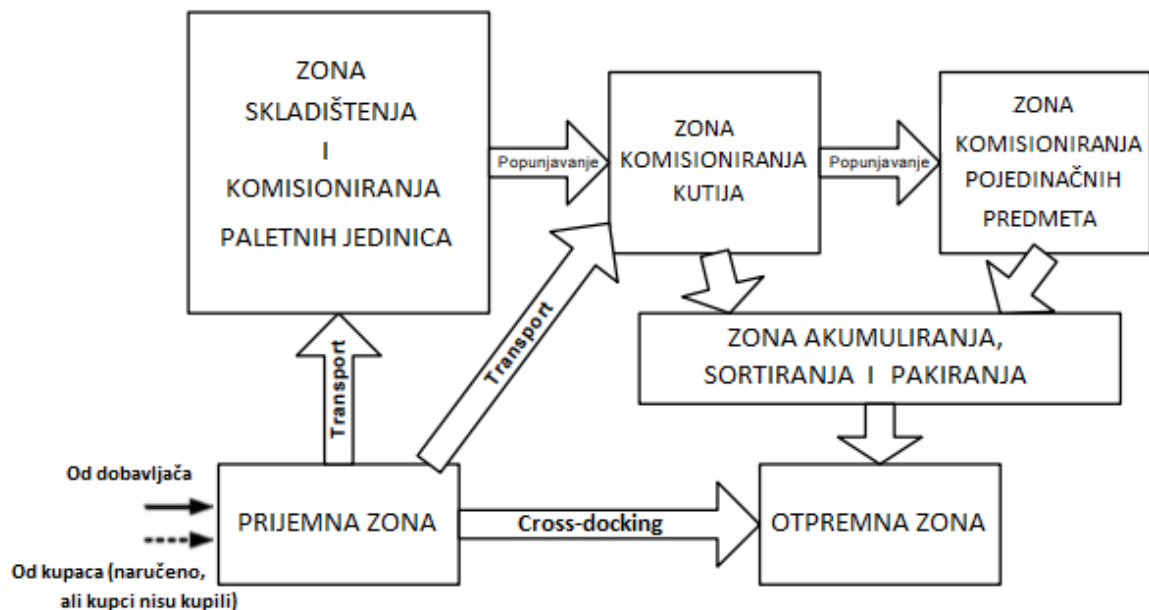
ZONA SKLADIŠTENJA I KOMISIONIRANJA PALETNIH JEDINICA

Popunjavanje

ZONA KOMISIONIRANJA KUTIJA

Popunjavanje

ZONA KOMISIONIRANJA POJEDINAČNIH PREDMETA

ZONA AKUMULIRANJA, SORTIRANJA I PAKIRANJA

Transport

Transport

Od dobavljača

Od kupaca (naručeno, ali kupci nisu kupili)

PRIJEMNA ZONA

Cross-docking

OTPREMNA ZONA